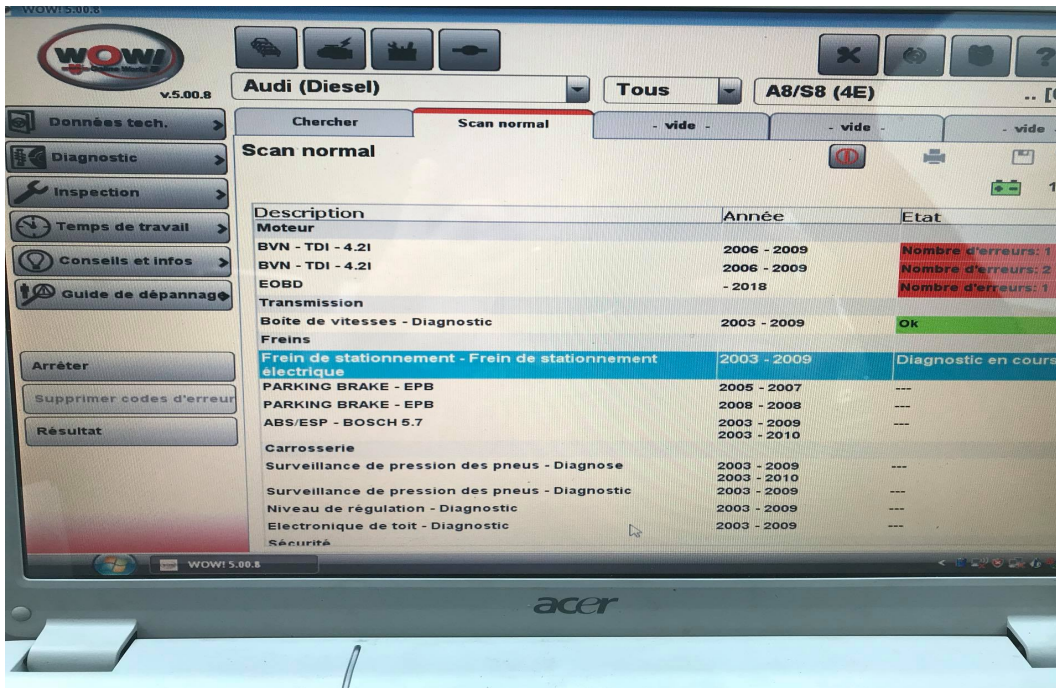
WOW! 5.00.8

WOW!
v.5.00.8

Audi (Diesel)
Tous
A8/S8 (4E)

Données tech.
Diagnostic
Inspection
Temps de travail
Conseils et infos
Guide de dépannage

Arrêter
Supprimer codes d'erreur
Résultat

Chercher
Scan normal
- vide -
- vide -
- vide

Scan normal

| Description | Année | Etat |
|---|---|---|
| Moteur | | |
| BVN - TDI - 4.2l | 2006 - 2009 | Nombre d'erreurs: 1 |
| BVN - TDI - 4.2l | 2006 - 2009 | Nombre d'erreurs: 2 |
| EOBD | - 2018 | Nombre d'erreurs: 1 |
| Transmission | | |
| Boite de vitesses - Diagnostic | 2003 - 2009 | Ok |
| Freins | | |
| Frein de stationnement - Frein de stationnement électrique | 2003 - 2009 | Diagnostic en cours |
| PARKING BRAKE - EPB | 2005 - 2007 | --- |
| PARKING BRAKE - EPB | 2008 - 2008 | --- |
| ABS/ESP - BOSCH 5.7 | 2003 - 2009 2003 - 2010 | --- |
| Carrosserie | | |
| Surveillance de pression des pneus - Diagnose | 2003 - 2009 2003 - 2010 | --- |
| Surveillance de pression des pneus - Diagnostic | 2003 - 2009 | --- |
| Niveau de régulation - Diagnostic | 2003 - 2009 | --- |
| Electronique de toit - Diagnostic | 2003 - 2009 | --- |
| Sécurité | | |

WOW! 5.00.8

acer